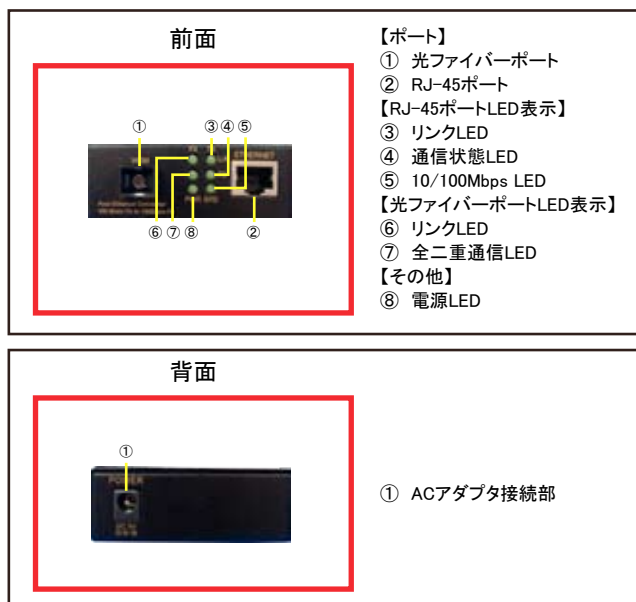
前面

①
③④⑤
⑥⑦⑧
②

【ポート】
① 光ファイバーポート
② RJ-45ポート
【RJ-45ポートLED表示】
③ リンクLED
④ 通信状態LED
⑤ 10/100Mbps LED
【光ファイバーポートLED表示】
⑥ リンクLED
⑦ 全二重通信LED
【その他】
⑧ 電源LED

背面

①
POWER

① ACアダプタ接続部